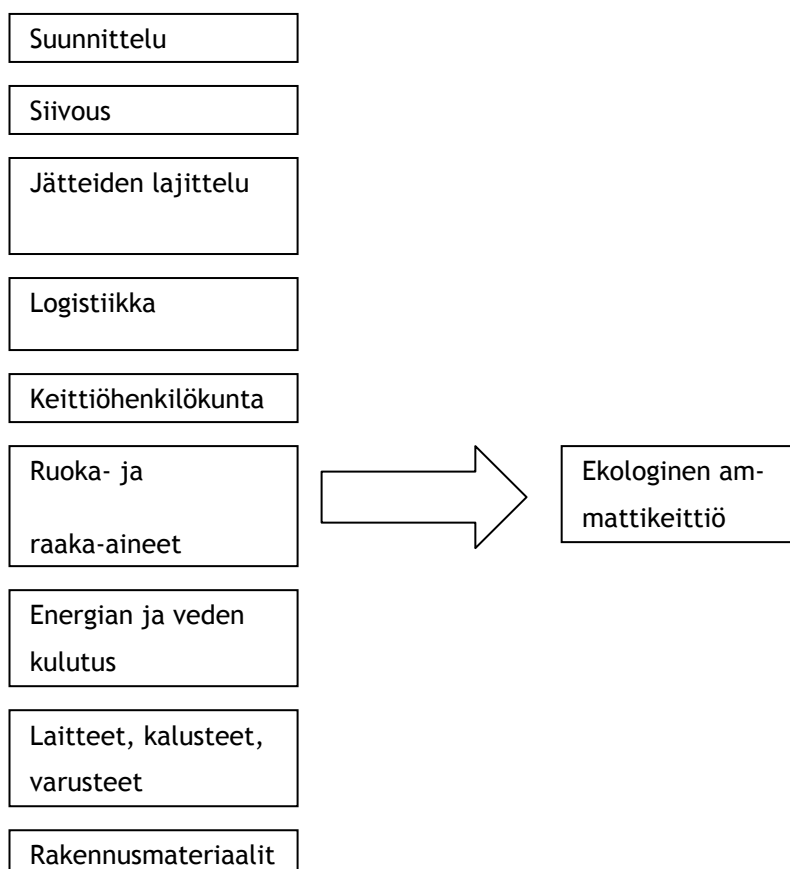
Suunnittelu

Siivous

Jätteiden lajittelu

Logistiikka

Keittiöhenkilökunta

Ruoka- ja raaka-aineet

Ekologinen ammattikeittiö

Energian ja veden kulutus

Laitteet, kalusteet, varusteet

Rakennusmateriaalit